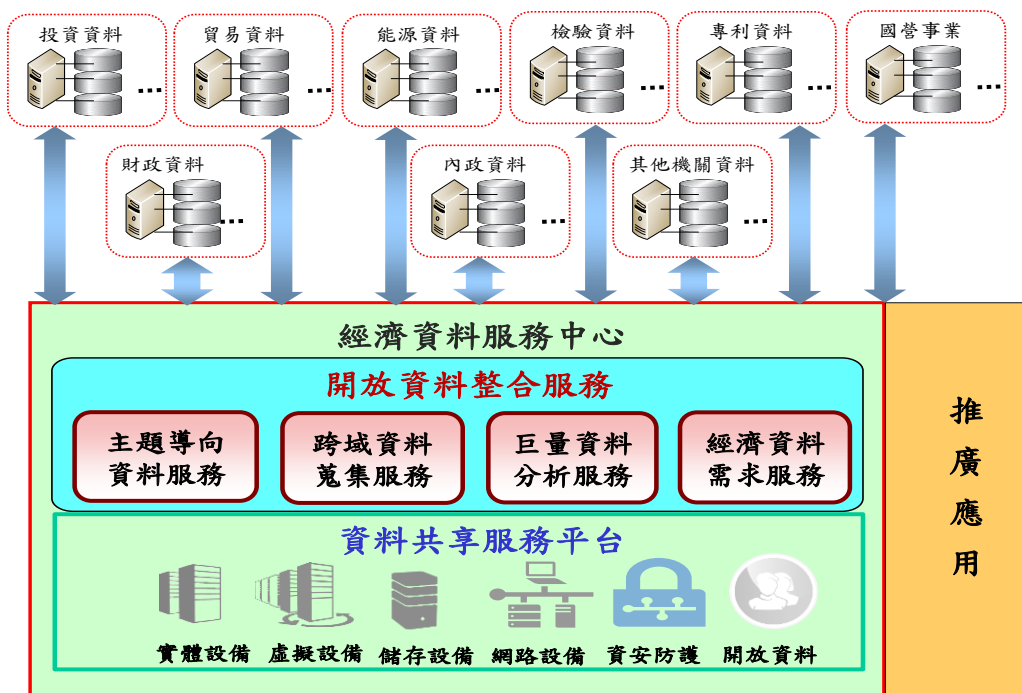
投資資料 …

貿易資料 …

能源資料 …

檢驗資料 …

專利資料 …

國營事業 …

財政資料 …

內政資料 …

其他機關資料 …

經濟資料服務中心

開放資料整合服務

主題導向資料服務

跨域資料蒐集服務

巨量資料分析服務

經濟資料需求服務

資料共享服務平台

實體設備

虛擬設備

儲存設備

網路設備

資安防護

開放資料

推廣應用